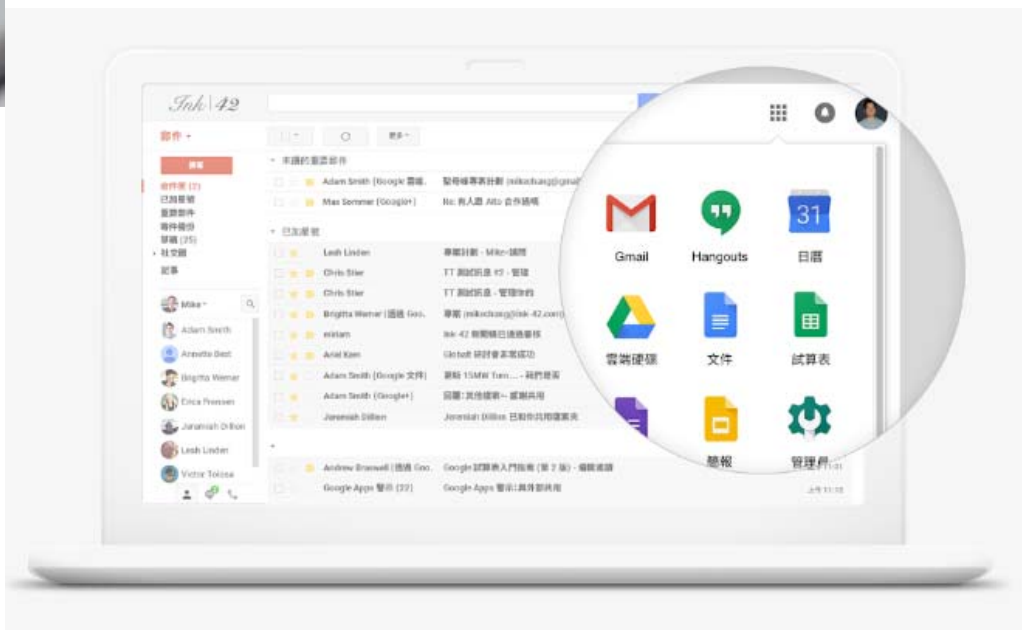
Ink 42

郵件

撰寫

收件匣 (2)
已加星號
重要郵件
寄件備份
草稿 (25)
社交圈
記事

更多

未讀的重要郵件
Adam Smith (Google 雲端
Max Sommer (Google+)

已加星號
Leah Linden
Chris Stier
Chris Stier
Brigitta Werner
miriam
Ariel Kenn
Adam Smith (Google 文件)
Adam Smith (Google+)
Jeremiah Dillon

Andrew Braswell
Google Apps 警示 (22)

Mike
Adam Smith
Annette Best
Brigitta Werner
Erica Fransen
Jeremiah Dillon
Leah Linden
Victor Tolosa

Gmail
Hangouts
31
日曆
雲端硬碟
文件
試算表
簡報
管理員